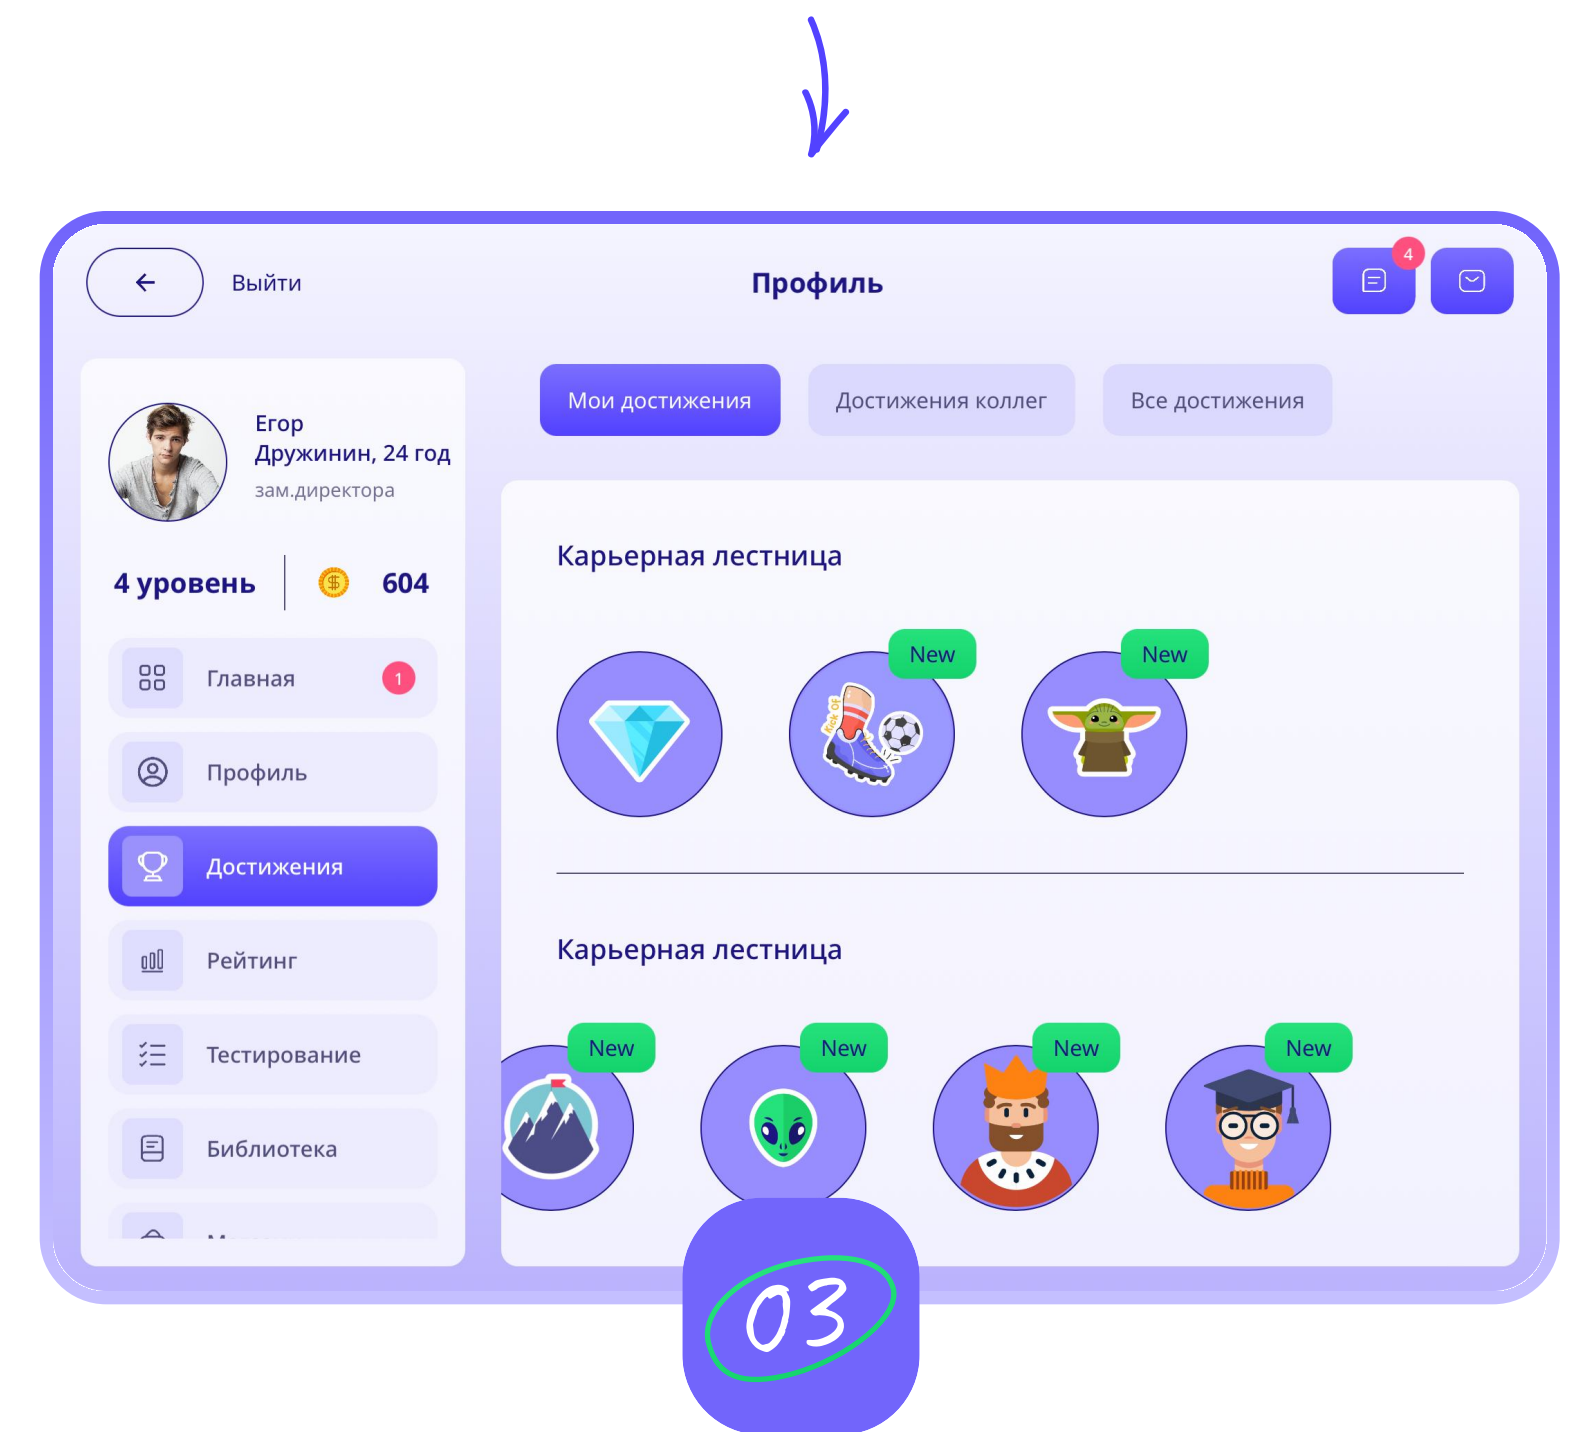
Выйти

Профиль

4

Егор Дружинин, 24 год
зам.директора

4 уровень

604

Главная 1

Профиль

Достижения

Рейтинг

Тестирование

Библиотека

Мои достижения

Достижения коллег

Все достижения

Карьерная лестница

New

New

Карьерная лестница

New

New

New

New

03